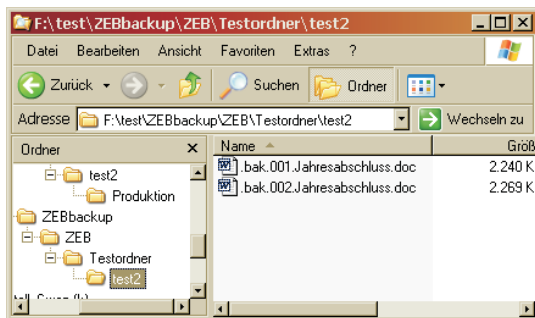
F:\test\ZEBbackup\ZEB\Testordner\test2

Datei Bearbeiten Ansicht Favoriten Extras ?

Zurück Suchen Ordner

Adresse F:\test\ZEBbackup\ZEB\Testordner\test2 Wechseln zu

Ordner ×

test2
Produktion
ZEBbackup
ZEB
Testordner
test2
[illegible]

| Name | Größ |
|---|---|
| .bak.001.Jahresabschluss.doc | 2.240 K |
| .bak.002.Jahresabschluss.doc | 2.269 K |